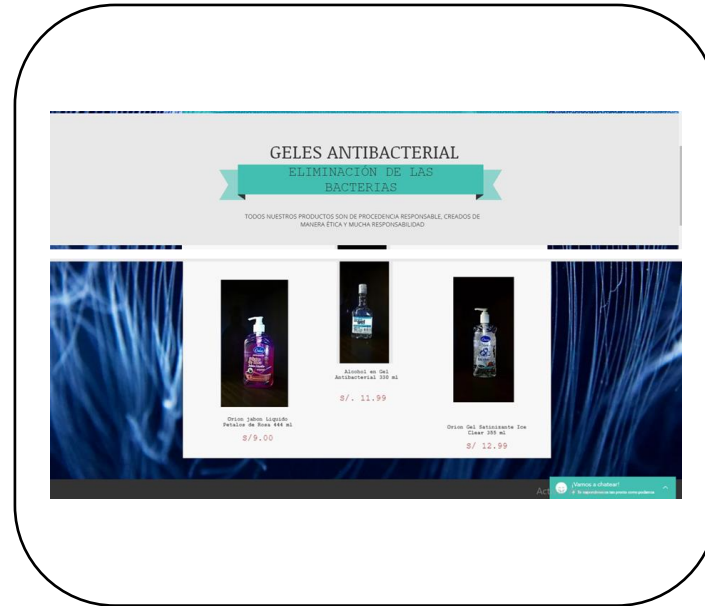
GELES ANTIBACTERIAL

ELIMINACION DE LAS BACTERIAS

TODOS NUESTROS PRODUCTOS SON DE PROCEDENCIA RESPONSABLE, CREADOS DE MANERA ÉTICA Y MUCHA RESPONSABILIDAD

Orion jabon Liquido Petalos de Rosa 444 ml

S/9.00

Alcohol en Gel Antibacterial 330 ml

S/. 11.99

Orion Gel Satinizante Ice Clear 355 ml

S/ 12.99

¡Vamos a chatear!

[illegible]

Act